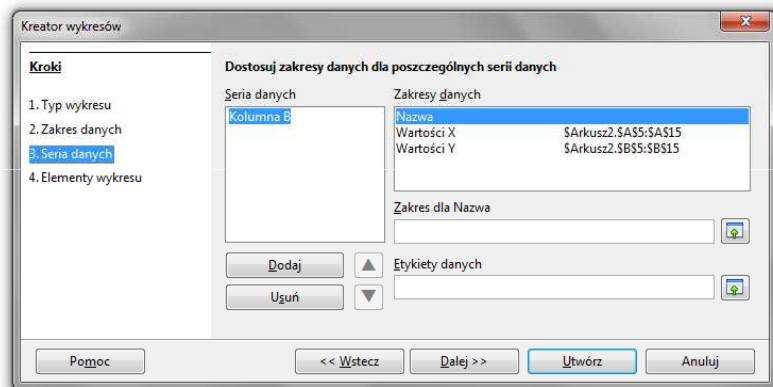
Kreator wykresów

Kroki

1. Typ wykresu
2. Zakres danych
3. Seria danych
4. Elementy wykresu

Dostosuj zakresy danych dla poszczególnych serii danych

Seria danych

Kolumna B

Zakresy danych

| | |
|---|---|
| Nazwa | |
| Wartości X | \$Arkusz2.\$A\$5:\$A\$15 |
| Wartości Y | \$Arkusz2.\$B\$5:\$B\$15 |

Zakres dla Nazwa

Dodaj

Usuń

Etykiety danych

Pomoc

<< Wstecz

Dalej >>

Utwórz

Anuluj